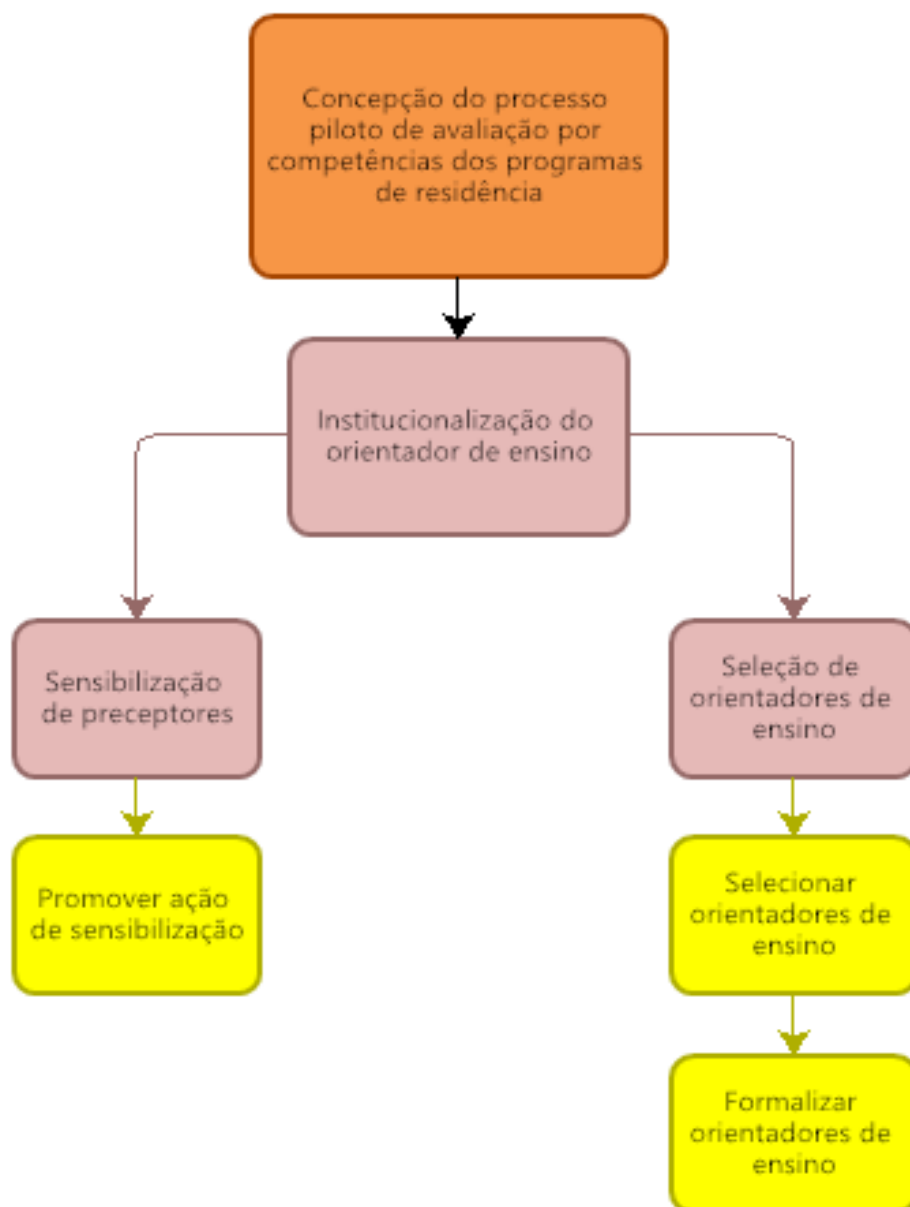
Concepção do processo piloto de avaliação por competências dos programas de residência

Institucionalização do orientador de ensino

Sensibilização de preceptores

Promover ação de sensibilização

Seleção de orientadores de ensino

Selecionar orientadores de ensino

Formalizar orientadores de ensino